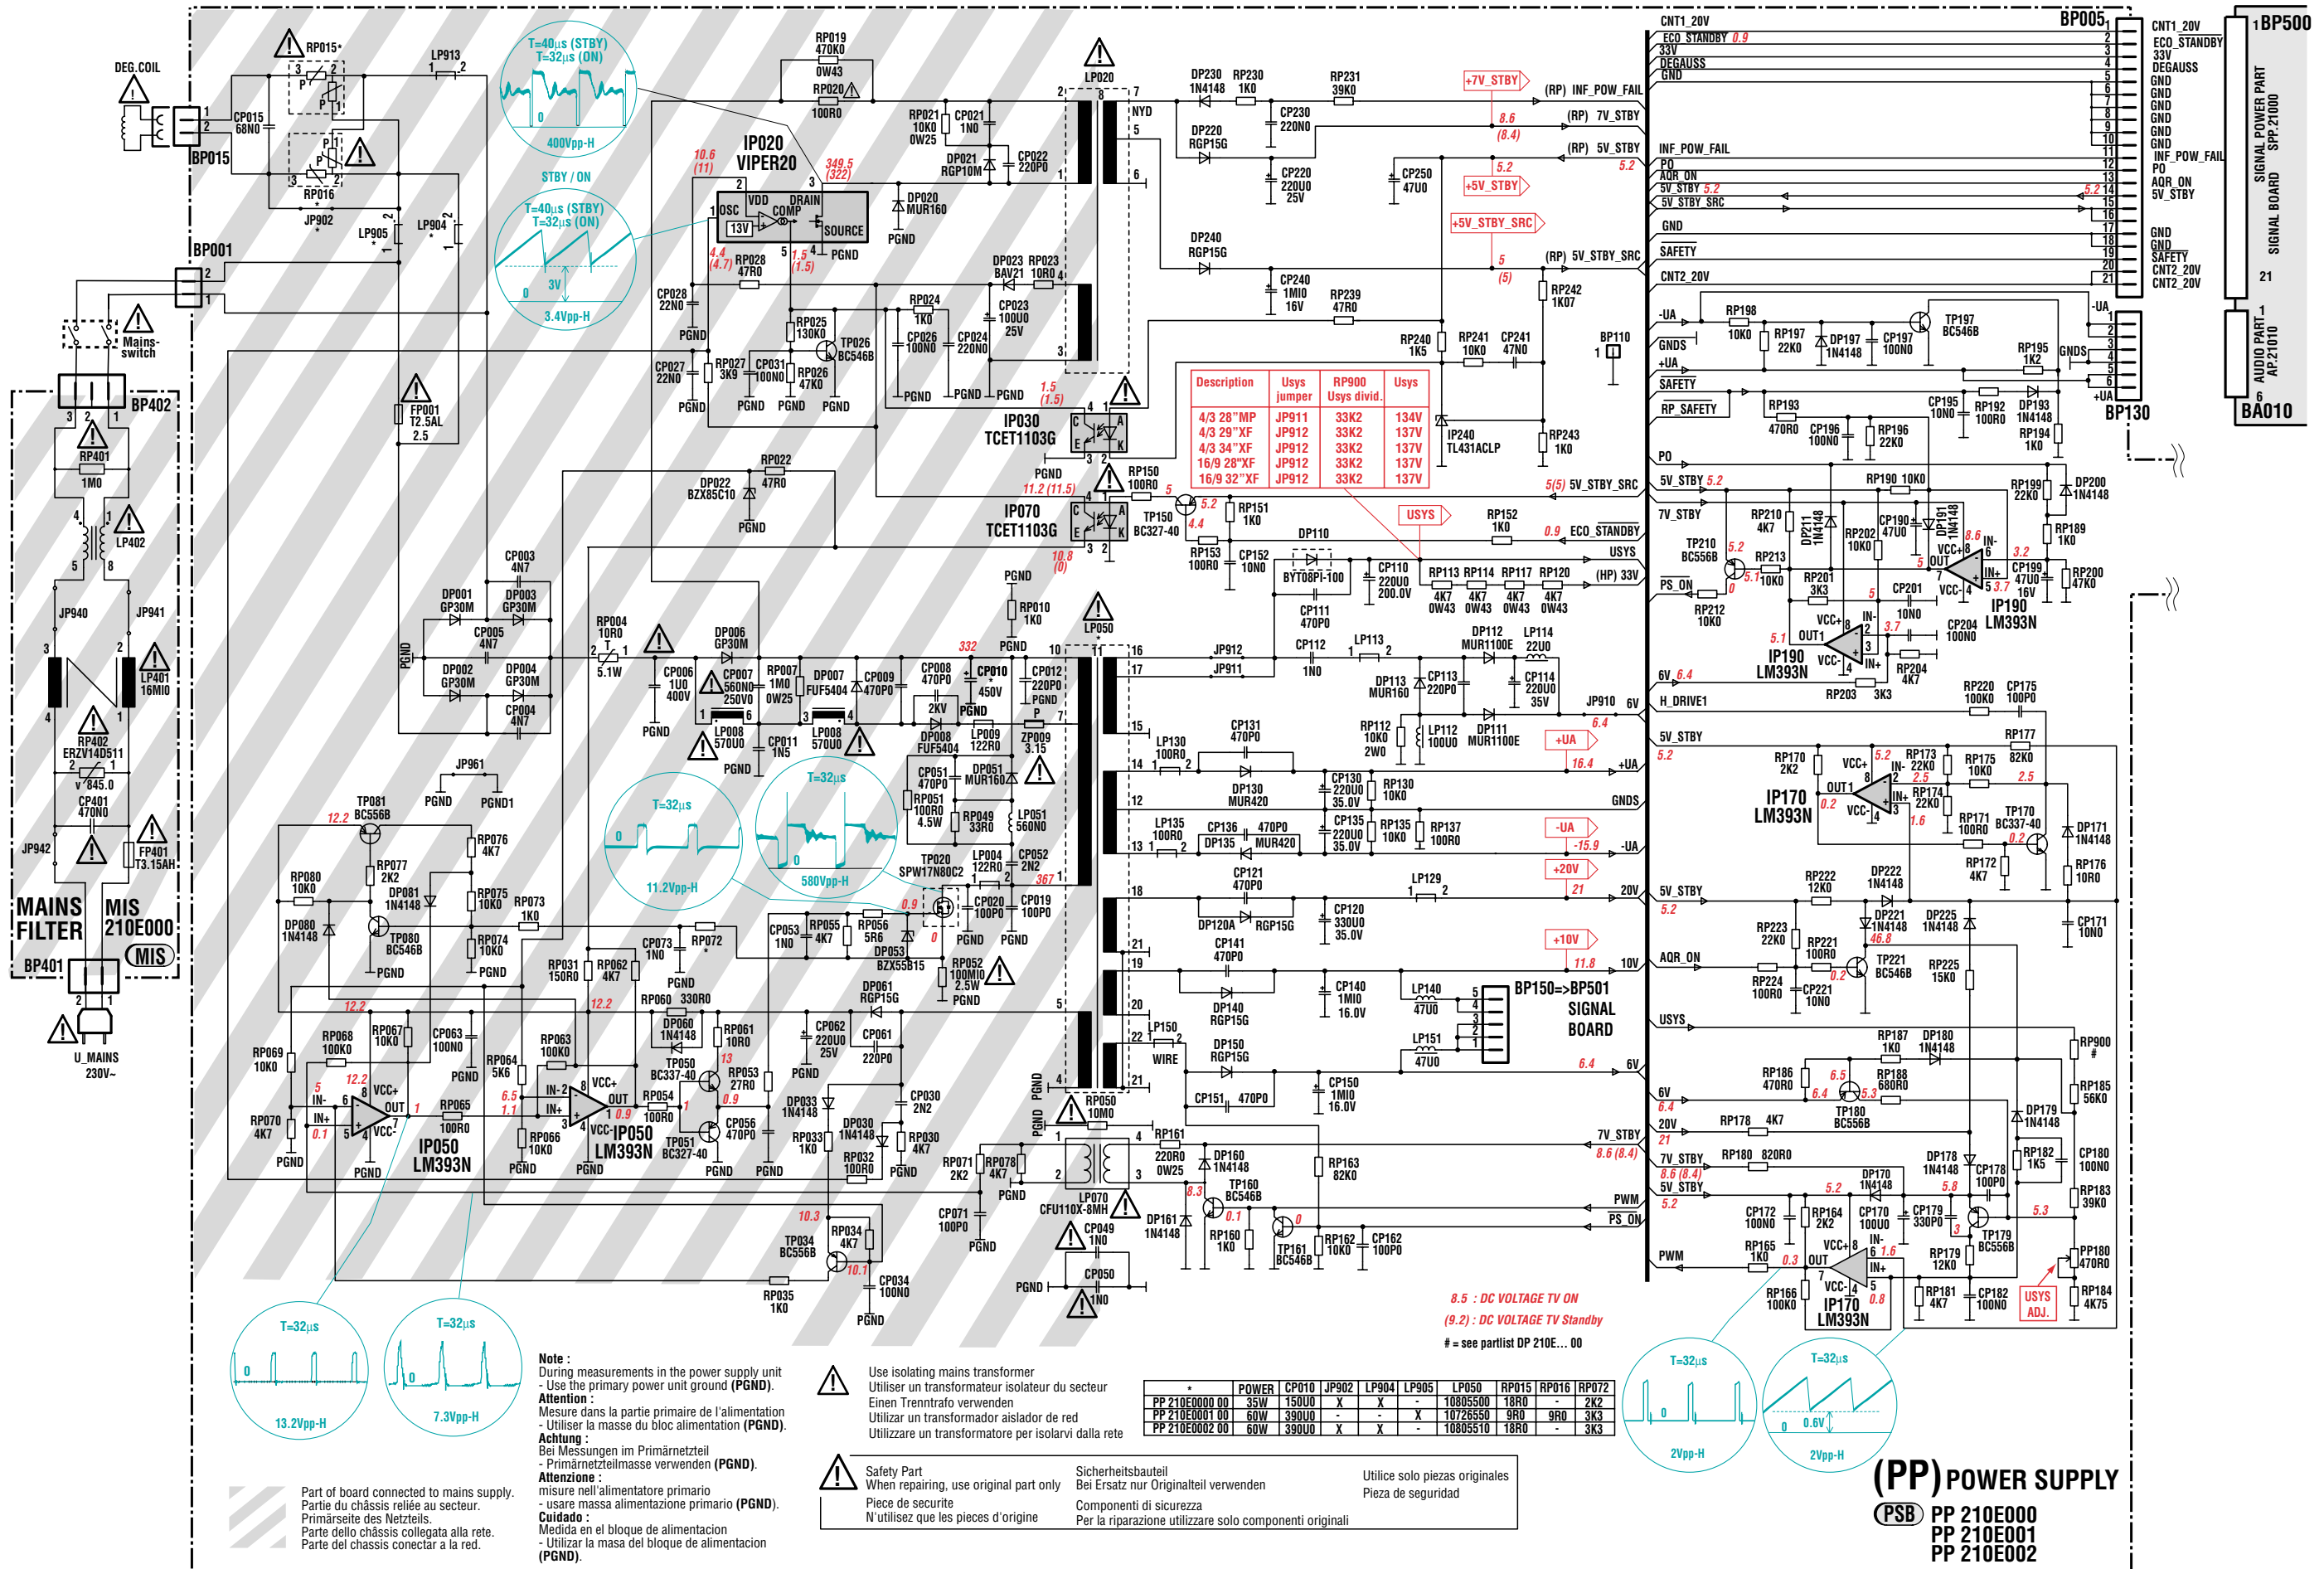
DEG.COIL
BP015
CP015 68N0
RP015*
RP016
JP902
LP913
LP905
LP904
BP001
Mains-switch
BP402
RP401 1M0
LP402
JP940
JP941
LP401 16MI0
RP402 ERZV14D511
V 845.0
CP401 470N0
FP401 T3.15AH
JP942
MAINS FILTER
MIS 210E000
MIS
BP401
U_MAINS 230V~
FP001 T2.5AL 2.5

T=40µs (STBY)
T=32µs (ON)
400Vpp-H
STBY / ON
T=40µs (STBY)
T=32µs (ON)
3V
3.4Vpp-H

RP019 470K0
0W43
RP020
100R0
IP020 VIPER20
10.6 (11)
349.5 (322)
OSC
VDD
DRAIN
COMP
13V
SOURCE
PGND
4.4 (4.7)
1.5 (1.5)
RP028 47R0
RP021 10K0 0W25
CP021 1N0
DP021 RGP10M
CP022 220P0
DP020 MUR160
CP028 22N0
CP027 22N0
RP027 3K9
CP031 100N0
RP026 47K0
RP025 130K0
TP026 BC546B
RP024 1K0
CP026 100N0
CP024 220N0
DP023 BAV21
RP023 10R0
CP023 100U0 25V
LP020
NYD
IP030 TCET1103G
IP070 TCET1103G
11.2 (11.5)
10.8 (0)
1.5 (1.5)

RP022 47R0
DP022 BZX85C10
CP003 4N7
DP001 GP30M
DP003 GP30M
CP005 4N7
DP002 GP30M
DP004 GP30M
CP004 4N7
RP004 10R0
5.1W
DP006 GP30M
CP006 1U0 400V
CP007 560N0 250V0
RP007 1M0 0W25
DP007 FUF5404
CP009 470P0
CP008 470P0
CP010 450V
2KV
332
CP012 220P0
RP010 1K0
LP050
LP008 570U0
CP011 1N5
LP008 570U0
DP008 FUF5404
LP009 122R0
ZP009 3.15
JP961
T=32µs
11.2Vpp-H
T=32µs
580Vpp-H
CP051 470P0
RP051 100R0 4.5W
DP051 MUR160
RP049 33R0
LP051 560N0
TP020 SPW17N80C2
LP004 122R0
CP052 2N2
367
CP020 100P0
CP019 100P0
RP055 4K7
RP056 5R6
DP053 BZX55B15
RP052 100MI0 2.5W
CP053 1N0
TP081 BC556B
12.2
RP076 4K7
RP077 2K2
RP080 10K0
DP081 1N4148
RP075 10K0
RP073 1K0
DP080 1N4148
TP080 BC546B
RP074 10K0
RP031 150R0
RP062 4K7
CP073 1N0
RP072
RP060 330R0
DP061 RGP15G
RP069 10K0
RP068 100K0
RP067 10K0
CP063 100N0
RP064 5K6
RP063 100K0
DP060 1N4148
RP061 10R0
TP050 BC337-40
CP062 220U0 25V
CP061 220P0
RP070 4K7
RP065 100R0
IP050 LM393N
RP066 10K0
RP054 100R0
RP053 27R0
TP051 BC327-40
CP056 470P0
DP033 1N4148
RP033 1K0
DP030 1N4148
RP032 100R0
RP030 4K7
CP030 2N2
RP071 2K2
RP078 4K7
CP071 100P0
RP034 4K7
TP034 BC556B
CP034 100N0
RP035 1K0
RP050 10M0
LP070 CFU110X-8MH
CP049 1N0
CP050 1N0
RP161 220R0 0W25
DP160 1N4148
TP160 BC546B
DP161 1N4148
RP160 1K0
TP161 BC546B
RP162 10K0
CP162 100P0
RP163 82K0

DP230 1N4148
RP230 1K0
RP231 39K0
CP230 220N0
DP220 RGP15G
CP220 220U0 25V
CP250 47U0
+7V_STBY
(RP) INF_POW_FAIL
(RP) 7V_STBY
8.6 (8.4)
(RP) 5V_STBY
+5V_STBY
5.2
+5V_STBY_SRC
DP240 RGP15G
CP240 1MI0 16V
RP239 47R0
(RP) 5V_STBY_SRC
5 (5)
RP242 1K07
RP240 1K5
RP241 10K0
CP241 47N0
BP110
IP240 TL431ACLP
RP243 1K0
RP150 100R0
TP150 BC327-40
RP151 1K0
RP153 100R0
CP152 10N0
DP110
BYT08PI-100
CP110 220U0 200.0V
CP111 470P0
USYS
RP152 1K0
0.9 ECO_STANDBY
USYS
RP113 4K7 0W43
RP114 4K7 0W43
RP117 4K7 0W43
RP120 4K7 0W43
(HP) 33V
5(5) 5V_STBY_SRC

| Description | Usys jumper | RP900 Usys divid. | Usys |
|---|---|---|---|
| 4/3 28"MP | JP911 | 33K2 | 134V |
| 4/3 29"XF | JP912 | 33K2 | 137V |
| 4/3 34"XF | JP912 | 33K2 | 137V |
| 16/9 28"XF | JP912 | 33K2 | 137V |
| 16/9 32"XF | JP912 | 33K2 | 137V |

JP912
JP911
CP112 1N0
LP113
DP113 MUR160
CP113 220P0
DP112 MUR1100E
LP114 22U0
CP114 220U0 35V
JP910 6V
6.4
RP112 10K0 2W0
LP112 100U0
DP111 MUR1100E
+UA
16.4
+UA
CP131 470P0
LP130 100R0
DP130 MUR420
CP130 220U0 35.0V
RP130 10K0
GNDS
LP135 100R0
CP136 470P0
DP135 MUR420
CP135 220U0 35.0V
RP135 10K0
RP137 100R0
-UA
-15.9
-UA
+20V
21
20V
CP121 470P0
LP129
DP120A RGP15G
CP120 330U0 35.0V
+10V
11.8
10V
CP141 470P0
DP140 RGP15G
CP140 1MI0 16.0V
LP140 47U0
BP150=>BP501 SIGNAL BOARD
LP150
WIRE
DP150 RGP15G
LP151 47U0
6.4
6V
CP151 470P0
CP150 1MI0 16.0V
7V_STBY
8.6 (8.4)
PWM
PS_ON

CNT1_20V
BP005
ECO_STANDBY 0.9
33V
DEGAUSS
GND
INF_POW_FAIL
PO
AQR_ON
5V_STBY 5.2
5V_STBY_SRC
GND
SAFETY
CNT2_20V
CNT1_20V
ECO_STANDBY
33V
DEGAUSS
GND
GND
GND
GND
GND
GND
INF_POW_FAIL
PO
AQR_ON
5V_STBY
GND
GND
SAFETY
CNT2_20V
CNT2_20V
BP500
SIGNAL POWER PART SPP.21000
SIGNAL BOARD
AUDIO PART AP.21010
BA010
-UA
RP198 10K0
RP197 22K0
DP197 1N4148
CP197 100N0
TP197 BC546B
RP195 1K2
GNDS
+UA
SAFETY
RP_SAFETY
RP193 470R0
CP196 100N0
RP196 22K0
CP195 10N0
RP192 100R0
DP193 1N4148
RP194 1K0
BP130
PO
5V_STBY 5.2
RP190 10K0
RP199 22K0
DP200 1N4148
7V_STBY
RP210 4K7
DP211 1N4148
RP202 10K0
CP190 47U0
DP191 1N4148
RP189 1K0
TP210 BC556B
RP213 10K0
RP201 3K3
CP199 47U0 16V
RP200 47K0
PS_ON
RP212 10K0
CP201 10N0
IP190 LM393N
CP204 100N0
IP190 LM393N
RP204 4K7
RP203 3K3
6V 6.4
H_DRIVE1
RP220 100K0
CP175 100P0
5V_STBY
5.2
RP170 2K2
RP173 22K0
RP175 10K0
RP177 82K0
IP170 LM393N
RP174 22K0
RP171 100R0
TP170 BC337-40
DP171 1N4148
RP172 4K7
RP176 10R0
5V_STBY
RP222 12K0
DP222 1N4148
RP223 22K0
RP221 100R0
DP221 1N4148
DP225 1N4148
CP171 10N0
AQR_ON
RP224 100R0
CP221 10N0
TP221 BC546B
RP225 15K0
USYS
RP187 1K0
DP180 1N4148
RP900 #
6V
RP186 470R0
RP188 680R0
TP180 BC556B
RP185 56K0
20V
RP178 4K7
DP179 1N4148
7V_STBY
RP180 820R0
DP178 1N4148
CP178 100P0
RP182 1K5
CP180 100N0
5V_STBY
DP170 1N4148
RP183 39K0
CP172 100N0
RP164 2K2
CP170 100U0
CP179 330P0
TP179 BC556B
PWM
RP165 1K0
RP179 12K0
PP180 470R0
RP166 100K0
IP170 LM393N
RP181 4K7
CP182 100N0
USYS ADJ.
RP184 4K75

8.5 : DC VOLTAGE TV ON
(9.2) : DC VOLTAGE TV Standby
# = see partlist DP 210E... 00

T=32µs
13.2Vpp-H
T=32µs
7.3Vpp-H
T=32µs
2Vpp-H
T=32µs
0.6V
2Vpp-H

Note :
During measurements in the power supply unit
- Use the primary power unit ground (PGND).
Attention :
Mesure dans la partie primaire de l'alimentation
- Utiliser la masse du bloc alimentation (PGND).
Achtung :
Bei Messungen im Primärnetzteil
- Primärnetzteilmasse verwenden (PGND).
Attenzione :
misure nell'alimentatore primario
- usare massa alimentazione primario (PGND).
Cuidado :
Medida en el bloque de alimentacion
- Utilizar la masa del bloque de alimentacion (PGND).

Use isolating mains transformer
Utiliser un transformateur isolateur du secteur
Einen Trenntrafo verwenden
Utilizar un transformador aislador de red
Utilizzare un transformatore per isolarvi dalla rete

| * | POWER | CP010 | JP902 | LP904 | LP905 | LP050 | RP015 | RP016 | RP072 |
|---|---|---|---|---|---|---|---|---|---|
| PP 210E0000 00 | 35W | 150U0 | X | X | - | 10805500 | 18R0 | - | 2K2 |
| PP 210E0001 00 | 60W | 390U0 | - | - | X | 10726550 | 9R0 | 9R0 | 3K3 |
| PP 210E0002 00 | 60W | 390U0 | X | X | - | 10805510 | 18R0 | - | 3K3 |

Safety Part
When repairing, use original part only
Piece de securite
N'utilisez que les pieces d'origine
Sicherheitsbauteil
Bei Ersatz nur Originalteil verwenden
Componenti di sicurezza
Per la riparazione utilizzare solo componenti originali
Utilice solo piezas originales
Pieza de seguridad

Part of board connected to mains supply.
Partie du châssis reliée au secteur.
Primärseite des Netzteils.
Parte dello châssis collegata alla rete.
Parte del chassis conectar a la red.

(PP) POWER SUPPLY
PSB PP 210E000
PP 210E001
PP 210E002